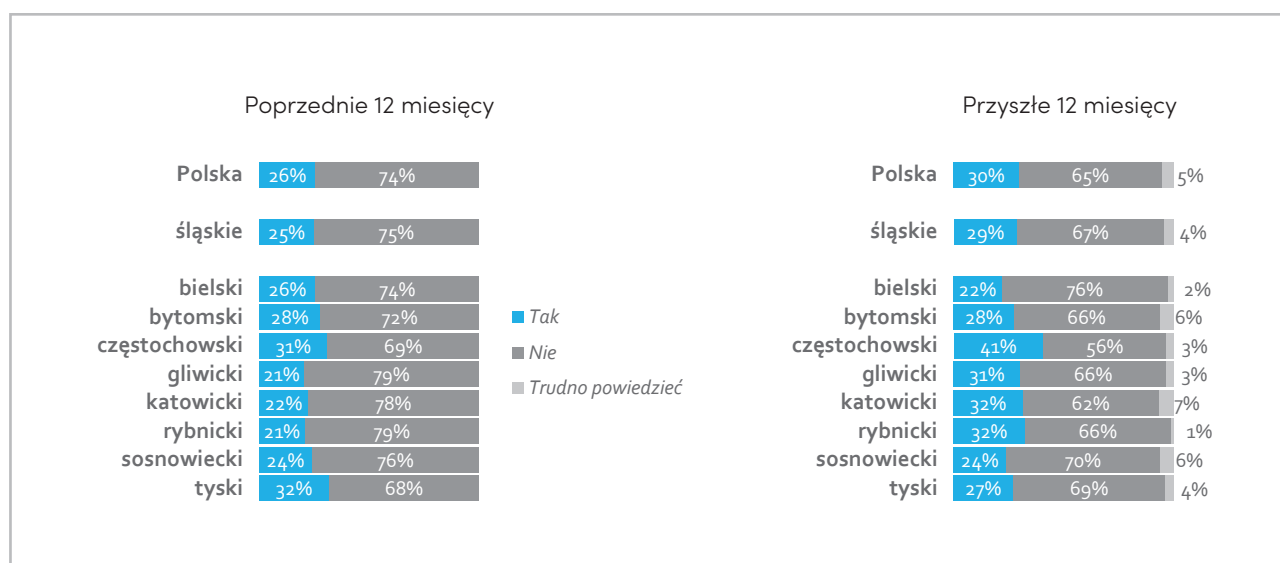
Poprzednie 12 miesięcy

| | Tak | Nie |
|---|---|---|
| Polska | 26% | 74% |
| śląskie | 25% | 75% |
| bielski | 26% | 74% |
| bytomski | 28% | 72% |
| częstochowski | 31% | 69% |
| gliwicki | 21% | 79% |
| katowicki | 22% | 78% |
| rybnicki | 21% | 79% |
| sosnowiecki | 24% | 76% |
| tyski | 32% | 68% |

Tak
Nie
Trudno powiedzieć

Przyszłe 12 miesięcy

| | Tak | Nie | Trudno powiedzieć |
|---|---|---|---|
| Polska | 30% | 65% | 5% |
| śląskie | 29% | 67% | 4% |
| bielski | 22% | 76% | 2% |
| bytomski | 28% | 66% | 6% |
| częstochowski | 41% | 56% | 3% |
| gliwicki | 31% | 66% | 3% |
| katowicki | 32% | 62% | 7% |
| rybnicki | 32% | 66% | 1% |
| sosnowiecki | 24% | 70% | 6% |
| tyski | 27% | 69% | 4% |